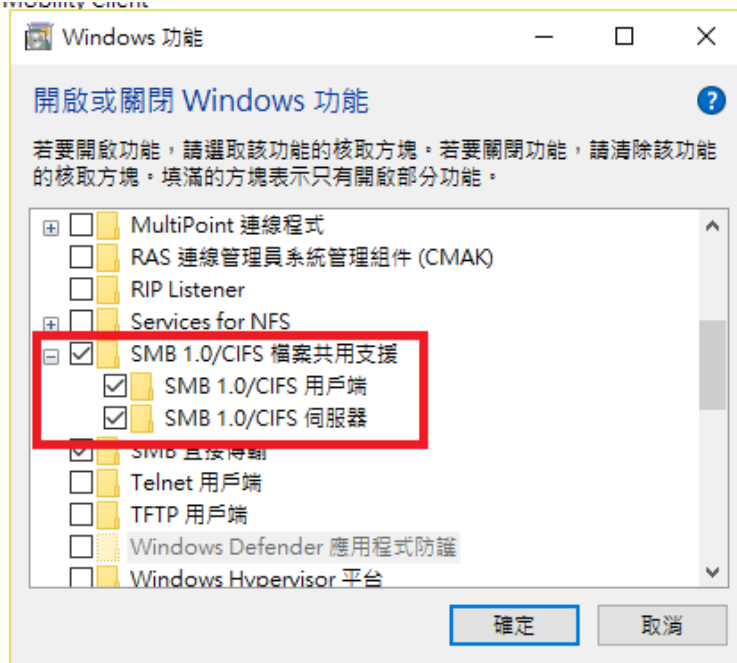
Mobility Client

Windows 功能

開啟或關閉 Windows 功能

?

若要開啟功能，請選取該功能的核取方塊。若要關閉功能，請清除該功能的核取方塊。填滿的方塊表示只有開啟部分功能。

MultiPoint 連線程式
RAS 連線管理員系統管理組件 (CMAK)
RIP Listener
Services for NFS
SMB 1.0/CIFS 檔案共用支援
SMB 1.0/CIFS 用戶端
SMB 1.0/CIFS 伺服器
SMB 直接傳輸
Telnet 用戶端
TFTP 用戶端
Windows Defender 應用程式防護
Windows Hypervisor 平台

確定
取消